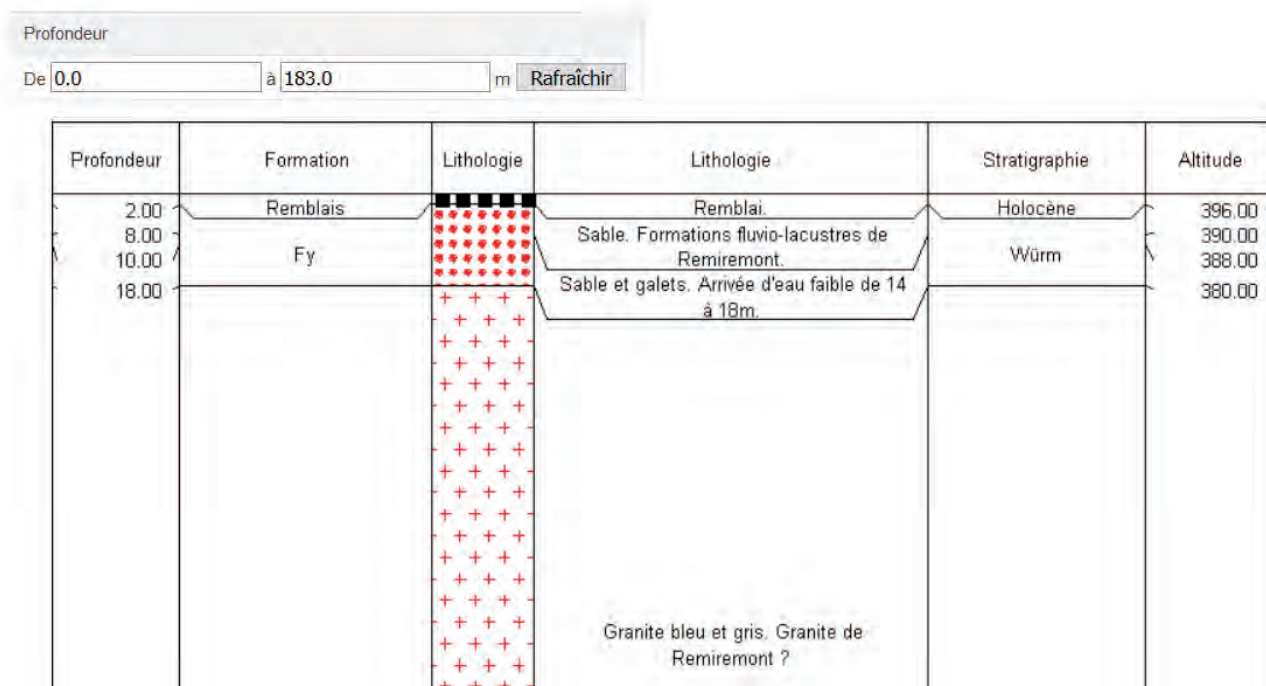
Profondeur

De 0.0 à 183.0 m Rafraîchir

| Profondeur | Formation | Lithologie | Lithologie | Stratigraphie | Altitude |
|---|---|---|---|---|---|
| 2.00 | Remblais | | Remblai. | Holocène | 396.00 |
| 8.00 | | | Sable. Formations fluvio-lacustres de Remiremont. | | 390.00 |
| 10.00 | Fy | | | Würm | 388.00 |
| | | | Sable et galets. Arrivée d'eau faible de 14 à 18m. | | |
| 18.00 | | | | | 380.00 |
| | | | Granite bleu et gris. Granite de Remiremont ? | | |